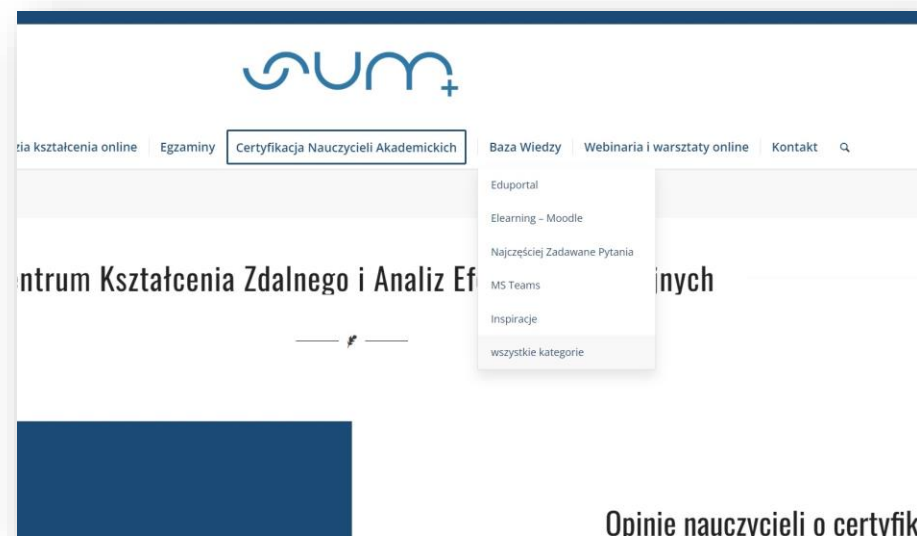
zia kształcenia online | Egzaminy | Certyfikacja Nauczycieli Akademickich | Baza Wiedzy | Webinaria i warsztaty online | Kontakt

Eduportal
Elearning – Moodle
Najczęściej Zadawane Pytania
MS Teams
Inspiracje
wszystkie kategorie

entrum Kształcenia Zdalnego i Analiz Ef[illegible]jnych

Opinie nauczycieli o certyfik